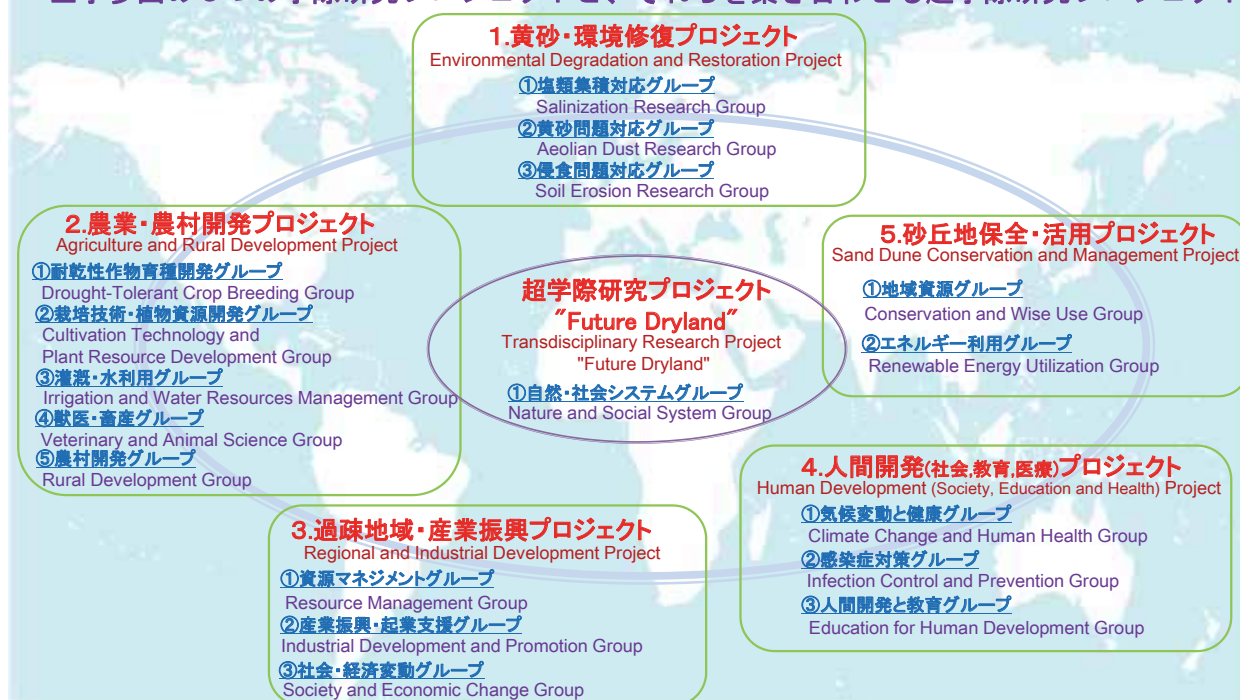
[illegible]

1.黄砂・環境修復プロジェクト
Environmental Degradation and Restoration Project
①塩類集積対応グループ
Salinization Research Group
②黄砂問題対応グループ
Aeolian Dust Research Group
③侵食問題対応グループ
Soil Erosion Research Group

2.農業・農村開発プロジェクト
Agriculture and Rural Development Project
①耐乾性作物育種開発グループ
Drought-Tolerant Crop Breeding Group
②栽培技術・植物資源開発グループ
Cultivation Technology and Plant Resource Development Group
③灌漑・水利用グループ
Irrigation and Water Resources Management Group
④獣医・畜産グループ
Veterinary and Animal Science Group
⑤農村開発グループ
Rural Development Group

超学際研究プロジェクト
"Future Dryland"
Transdisciplinary Research Project
"Future Dryland"
①自然・社会システムグループ
Nature and Social System Group

5.砂丘地保全・活用プロジェクト
Sand Dune Conservation and Management Project
①地域資源グループ
Conservation and Wise Use Group
②エネルギー利用グループ
Renewable Energy Utilization Group

4.人間開発(社会,教育,医療)プロジェクト
Human Development (Society, Education and Health) Project
①気候変動と健康グループ
Climate Change and Human Health Group
②感染症対策グループ
Infection Control and Prevention Group
③人間開発と教育グループ
Education for Human Development Group

3.過疎地域・産業振興プロジェクト
Regional and Industrial Development Project
①資源マネジメントグループ
Resource Management Group
②産業振興・起業支援グループ
Industrial Development and Promotion Group
③社会・経済変動グループ
Society and Economic Change Group